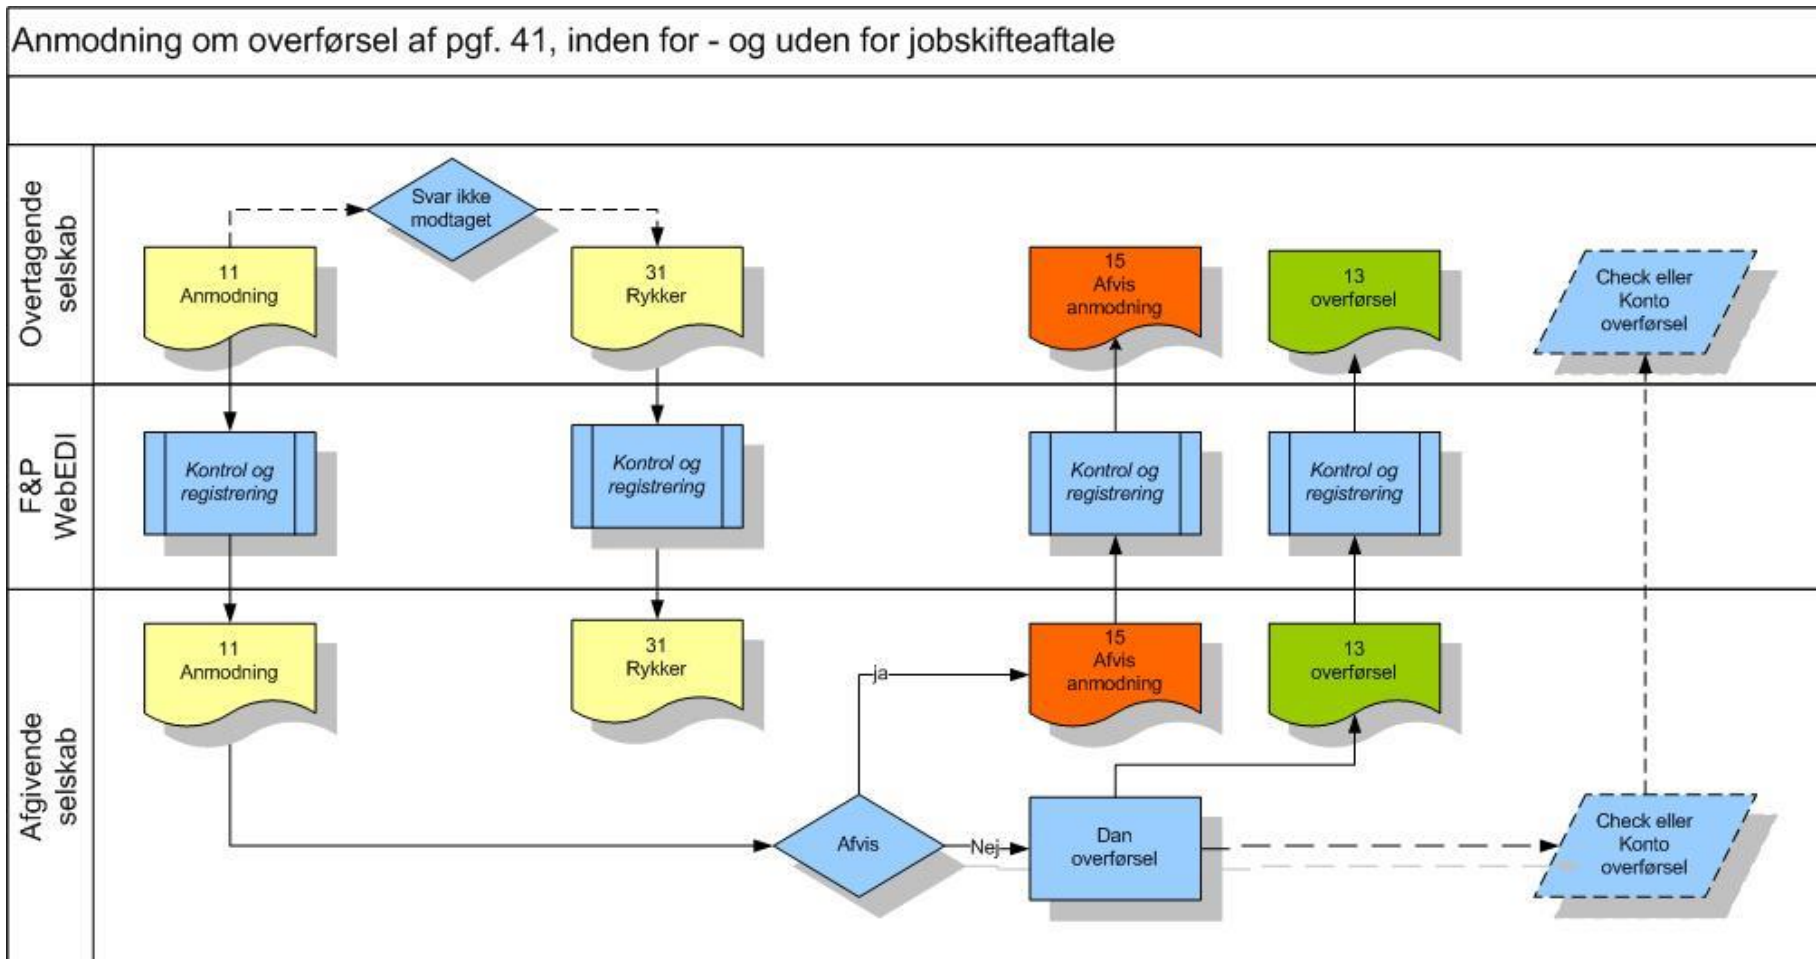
Anmodning om overførsel af pgf. 41, inden for - og uden for jobskifteaftale

Overtagende selskab

Svar ikke modtaget

11 Anmodning

31 Rykker

15 Afvis anmodning

13 overførsel

Check eller Konto overførsel

F&P WebEDI

Kontrol og registrering

Kontrol og registrering

Kontrol og registrering

Kontrol og registrering

Afgivende selskab

11 Anmodning

31 Rykker

ja

15 Afvis anmodning

13 overførsel

Afvis

Nej

Dan overførsel

Check eller Konto overførsel